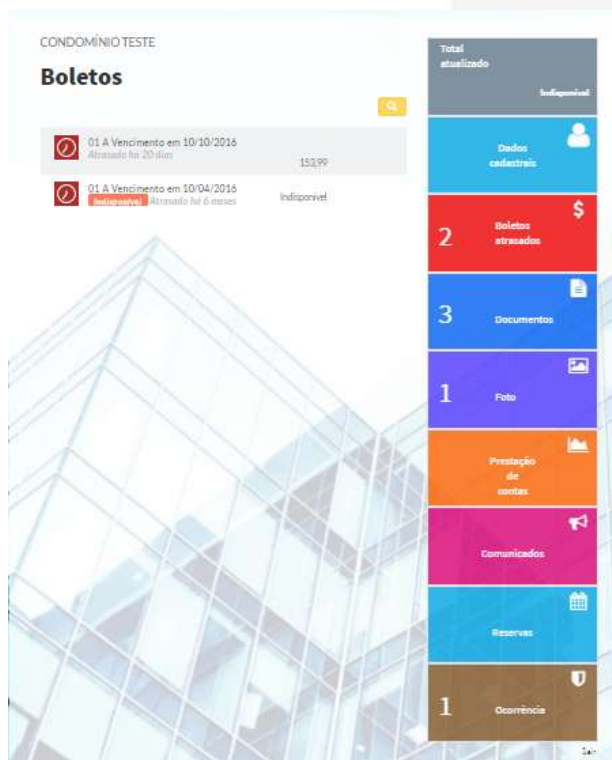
CONDOMÍNIO TESTE

Boletos

01 A Vencimento em 10/10/2016
Atrasado há 20 dias
153,99

01 A Vencimento em 10/04/2016
Indisponível Atrasado há 6 meses
Indisponível

Total atualizado
Indisponível

Dados cadastrais

2 Boletos atrasados

3 Documentos

1 Foto

Prestação de contas

Comunicados

Reservas

1 Ocorrência

Sair